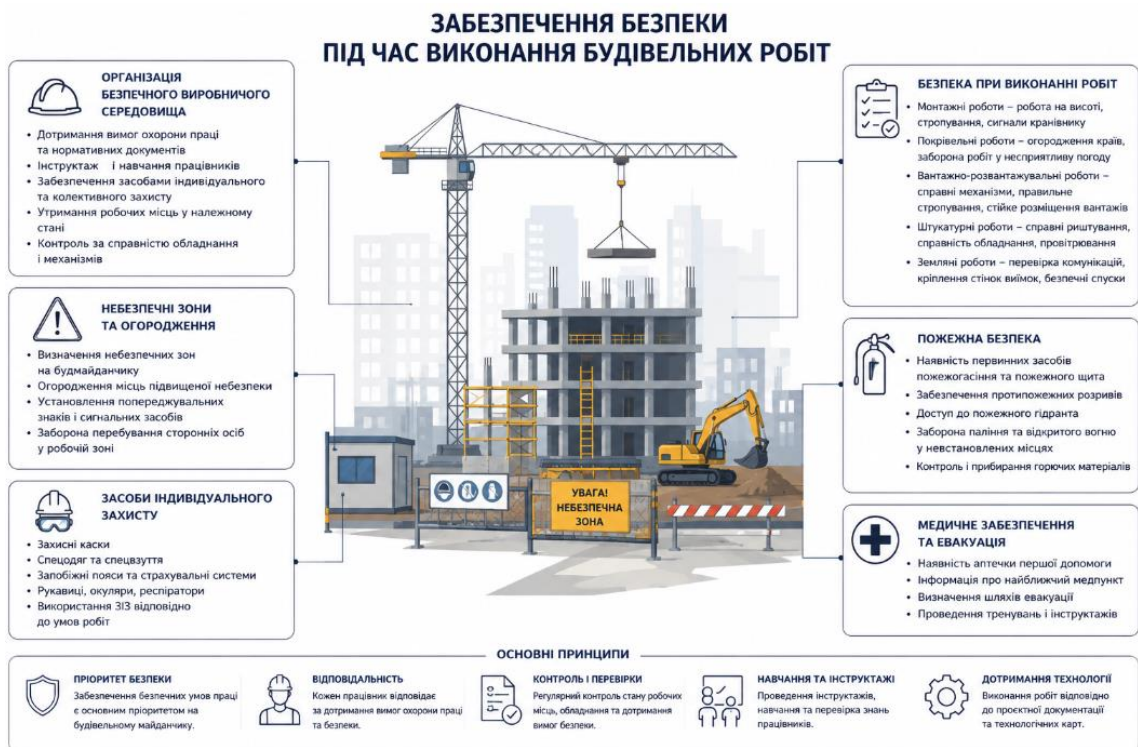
ЗАБЕЗПЕЧЕННЯ БЕЗПЕКИ
ПІД ЧАС ВИКОНАННЯ БУДІВЕЛЬНИХ РОБІТ

ОРГАНІЗАЦІЯ БЕЗПЕЧНОГО ВИРОБНИЧОГО СЕРЕДОВИЩА
• Дотримання вимог охорони праці та нормативних документів
• Інструктаж і навчання працівників
• Забезпечення засобами індивідуального та колективного захисту
• Утримання робочих місць у належному стані
• Контроль за справністю обладнання і механізмів

НЕБЕЗПЕЧНІ ЗОНИ ТА ОГОРОДЖЕННЯ
• Визначення небезпечних зон на будмайданчику
• Огородження місць підвищеної небезпеки
• Установлення попереджувальних знаків і сигнальних засобів
• Заборона перебування сторонніх осіб у робочій зоні

ЗАСОБИ ІНДИВІДУАЛЬНОГО ЗАХИСТУ
• Захисні каски
• Спецодяг та спецвзуття
• Запобіжні пояси та страхувальні системи
• Рукавиці, окуляри, респіратори
• Використання ЗІЗ відповідно до умов робіт

БЕЗПЕКА ПРИ ВИКОНАННІ РОБІТ
• Монтажні роботи – робота на висоті, стропування, сигнали кранівнику
• Покрівельні роботи – огородження країв, заборона робіт у несприятливу погоду
• Вантажно-розвантажувальні роботи – справні механізми, правильне стропування, стійке розміщення вантажів
• Штукатурні роботи – справні риштування, справність обладнання, провітрювання
• Земляні роботи – перевірка комунікацій, кріплення стінок виїмок, безпечні спуски

ПОЖЕЖНА БЕЗПЕКА
• Наявність первинних засобів пожежогасіння та пожежного щита
• Забезпечення протипожежних розривів
• Доступ до пожежного гідранта
• Заборона паління та відкритого вогню у невстановлених місцях
• Контроль і прибирання горючих матеріалів

МЕДИЧНЕ ЗАБЕЗПЕЧЕННЯ ТА ЕВАКУАЦІЯ
• Наявність аптечки першої допомоги
• Інформація про найближчий медпункт
• Визначення шляхів евакуації
• Проведення тренувань і інструктажів

УВАГА! НЕБЕЗПЕЧНА ЗОНА

ОСНОВНІ ПРИНЦИПИ

ПРІОРИТЕТ БЕЗПЕКИ
Забезпечення безпечних умов праці є основним пріоритетом на будівельному майданчику.

ВІДПОВІДАЛЬНІСТЬ
Кожен працівник відповідає за дотримання вимог охорони праці та безпеки.

КОНТРОЛЬ І ПЕРЕВІРКИ
Регулярний контроль стану робочих місць, обладнання та дотримання вимог безпеки.

НАВЧАННЯ ТА ІНСТРУКТАЖІ
Проведення інструктажів, навчання та перевірка знань працівників.

ДОТРИМАННЯ ТЕХНОЛОГІЇ
Виконання робіт відповідно до проєктної документації та технологічних карт.